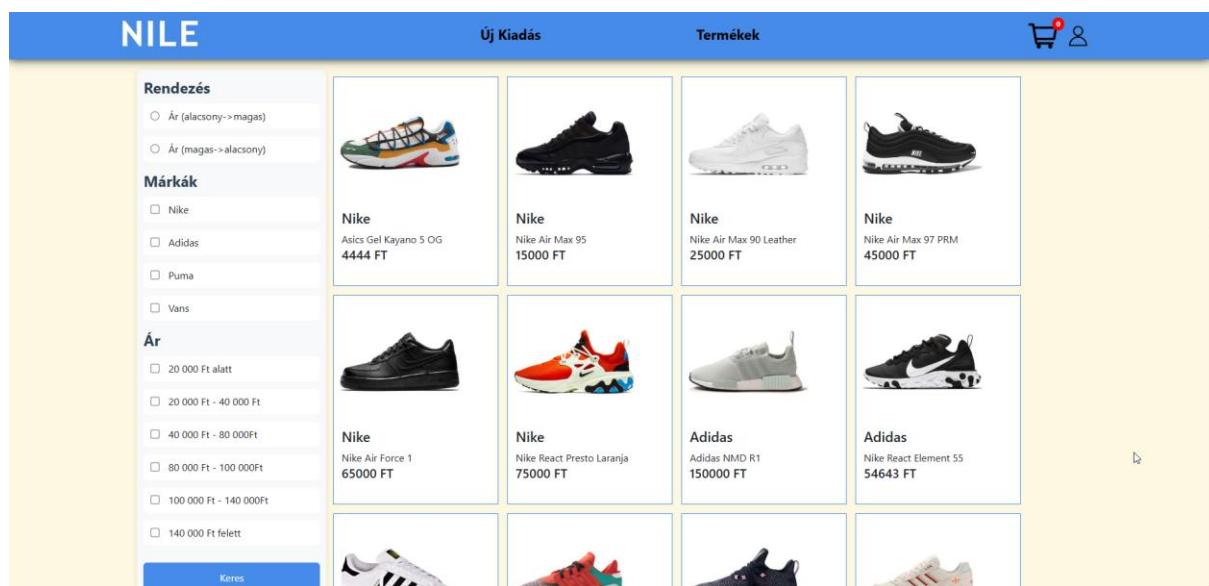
NILE

Új Kiadás

Termékek

0

Rendezés

Ár (alacsony->magas)

Ár (magas->alacsony)

Márkák

Nike

Adidas

Puma

Vans

Ár

20 000 Ft alatt

20 000 Ft - 40 000 Ft

40 000 Ft - 80 000Ft

80 000 Ft - 100 000Ft

100 000 Ft - 140 000Ft

140 000 Ft felett

Keres

Nike
Asics Gel Kayano 5 OG
4444 FT

Nike
Nike Air Max 95
15000 FT

Nike
Nike Air Max 90 Leather
25000 FT

Nike
Nike Air Max 97 PRM
45000 FT

Nike
Nike Air Force 1
65000 FT

Nike
Nike React Presto Laranja
75000 FT

Adidas
Adidas NMD R1
150000 FT

Adidas
Nike React Element 55
54643 FT